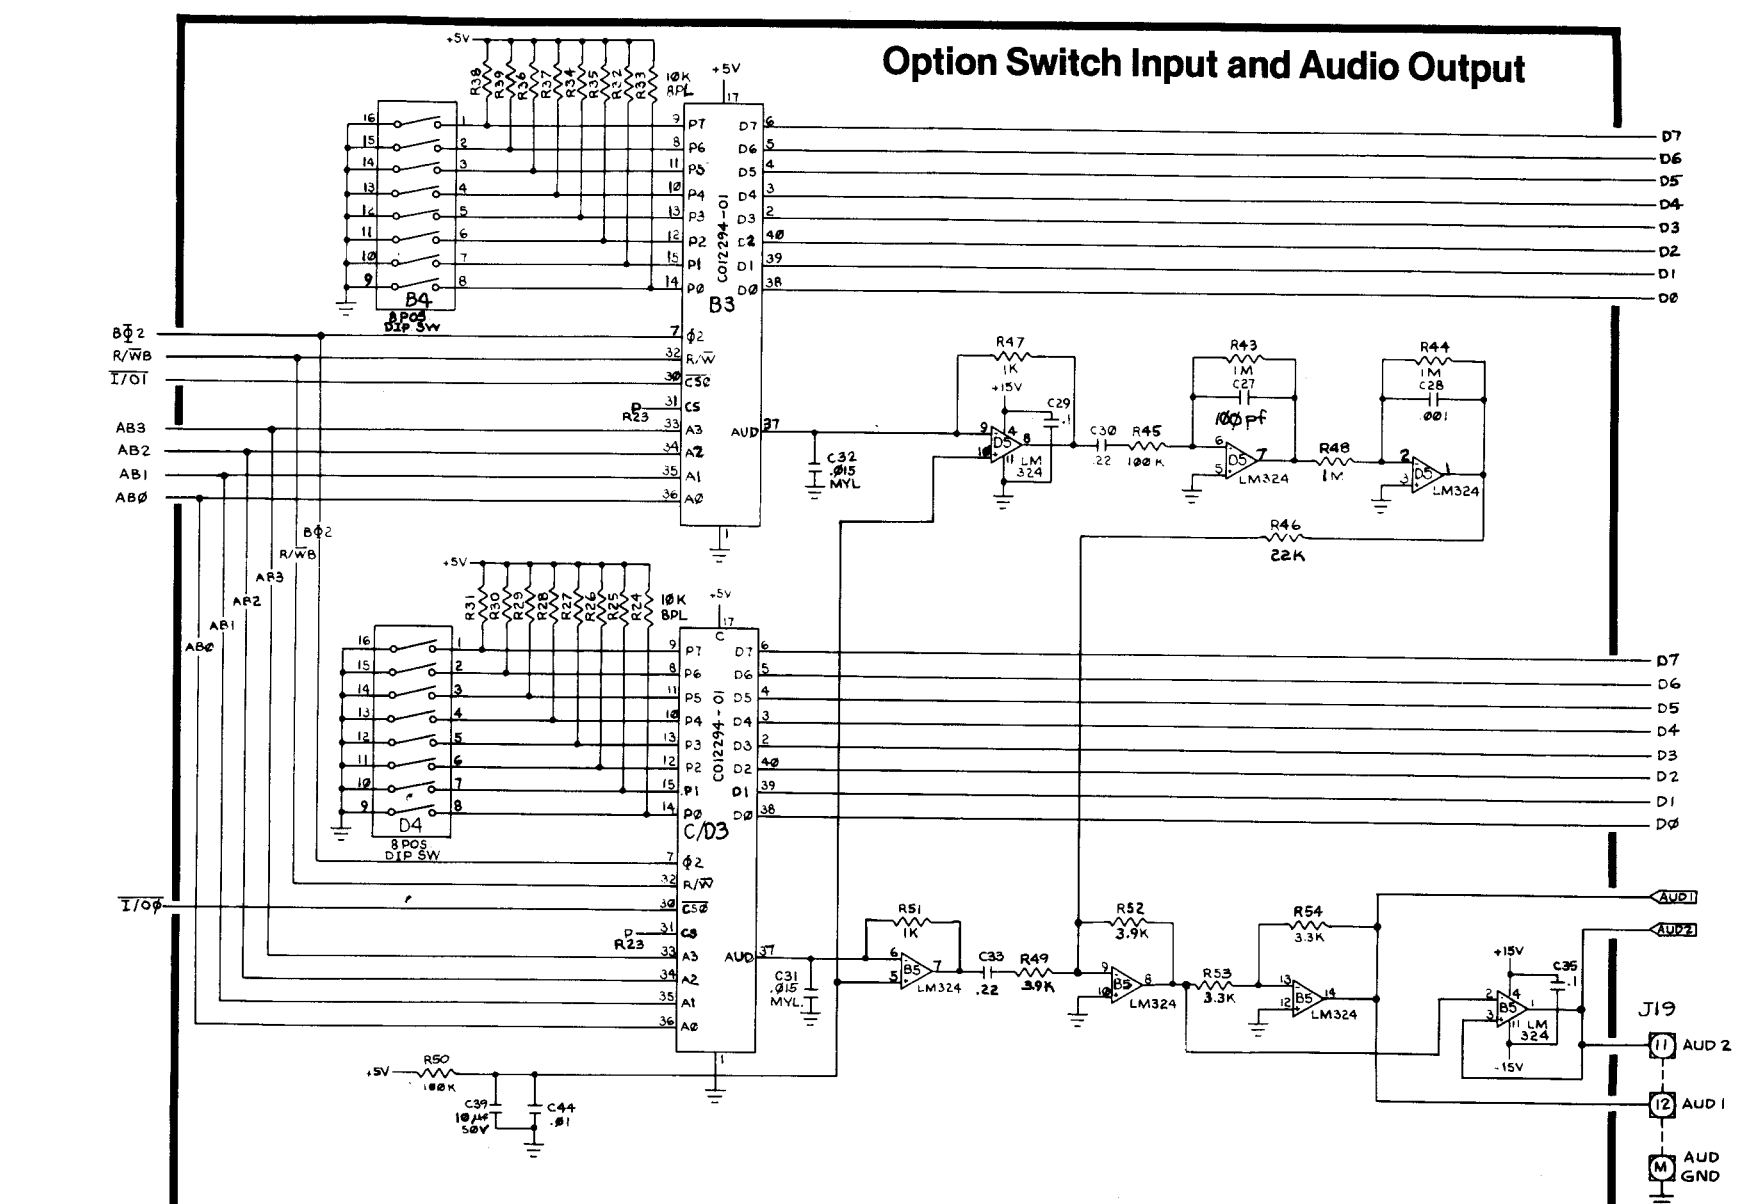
Option Switch Input and Audio Output

+5V
R38 R39 R36 R37 R34 R35 R32 R33
10K 8PL
+5V
17
16 15 14 13 12 11 10 9
1 2 3 4 5 6 7 8
B4
8POS DIP SW
9 P7
8 P6
11 P5
10 P4
13 P3
12 P2
15 P1
14 P0
D7 6
D6 5
D5 4
D4 3
D3 2
D2 40
D1 39
D0 38
C012294-01
B3
7 $\phi 2$
32 R/$\overline{W}$
30 $\overline{CS0}$
31 CS
33 A3
34 A2
35 A1
36 A0
AUD 37
P
R23
1
D7
D6
D5
D4
D3
D2
D1
D0
B$\phi$2
R/$\overline{W}$B
$\overline{I/O1}$
AB3
AB2
AB1
AB$\emptyset$
R47
1K
+15V
C29
.1
9 D5 4 8
10 11 LM 324
C32 .015 MYL
C30
.22
R45
100K
R43
1M
C27
100pf
6 D5 7
5 LM324
R48
1M
R44
1M
C28
.001
2 D5 1
3 LM324
R46
22K
B$\phi$2
R/$\overline{W}$B
AB3
AB2
AB1
AB$\emptyset$
+5V
R31 R30 R29 R28 R27 R26 R25 R24
10K 8PL
+5V
17
C
16 15 14 13 12 11 10 9
1 2 3 4 5 6 7 8
D4
8 POS DIP SW
9 P7
8 P6
11 P5
10 P4
13 P3
12 P2
15 P1
14 P0
D7 6
D6 5
D5 4
D4 3
D3 2
D2 40
D1 39
D0 38
C012294-01
C/D3
7 $\phi 2$
32 R/$\overline{W}$
30 $\overline{CS0}$
31 CS
33 A3
34 A2
35 A1
36 A0
AUD 37
P
R23
1
D7
D6
D5
D4
D3
D2
D1
D0
$\overline{I/O\phi}$
R51
1K
6 B5 7
5 LM324
C31 .015 MYL.
C33
.22
R49
3.9K
R52
3.9K
9 B5 8
10 LM324
R53
3.3K
R54
3.3K
13 B5 14
12 LM324
+15V
C35
.1
2 B5 4 1
3 11 LM 324
-15V
AUD1
AUD2
J19
11 AUD 2
12 AUD 1
M AUD GND
+5V
R50
100K
C39
10$\mu$f
50V
C44
.01